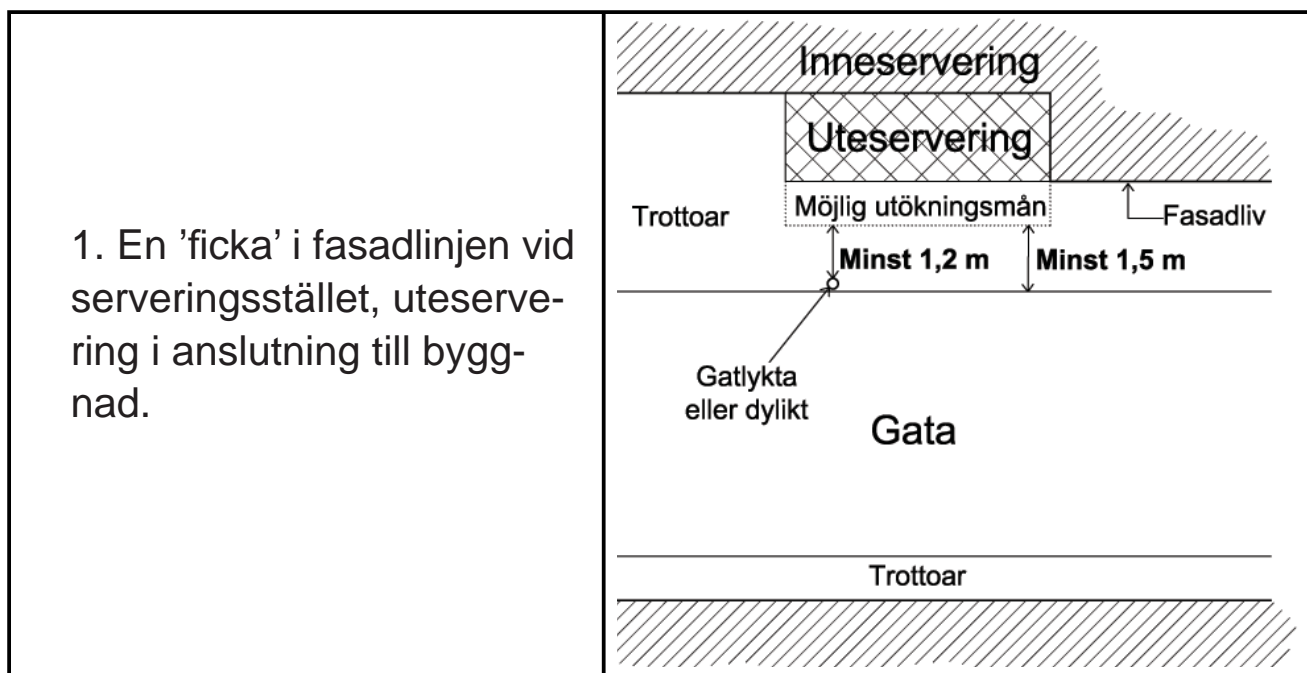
1. En ’ficka’ i fasadlinjen vid serveringsstället, uteservering i anslutning till byggnad.

Inneservering

Uteservering

Trottoar

Möjlig utökningsmån

Fasadliv

Minst 1,2 m

Minst 1,5 m

Gatlykta eller dylikt

Gata

Trottoar